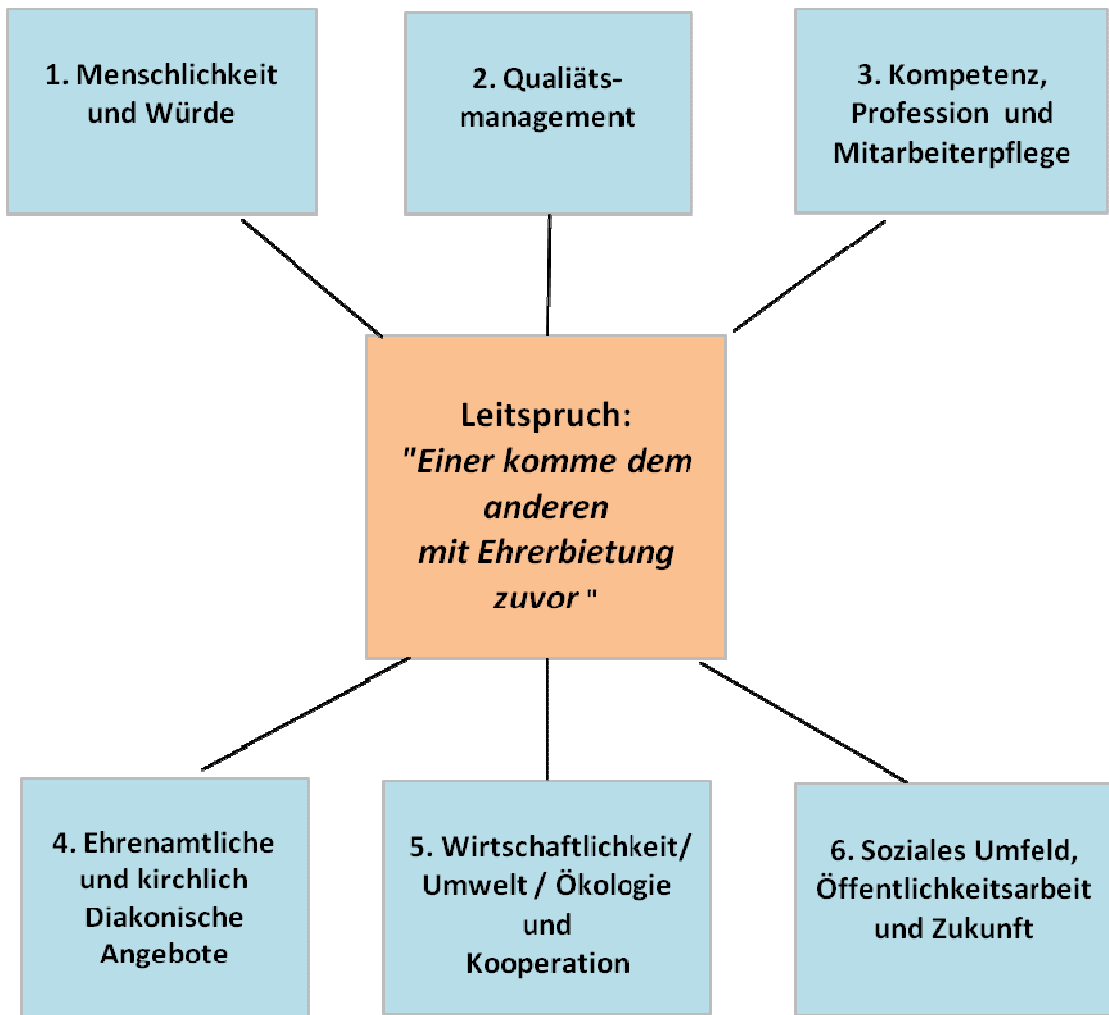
1. Menschlichkeit und Würde

2. Qualiäts-management

3. Kompetenz, Profession und Mitarbeiterpflege

Leitspruch:
"Einer komme dem anderen mit Ehrerbietung zuvor "

4. Ehrenamtliche und kirchlich Diakonische Angebote

5. Wirtschaftlichkeit/ Umwelt / Ökologie und Kooperation

6. Soziales Umfeld, Öffentlichkeitsarbeit und Zukunft